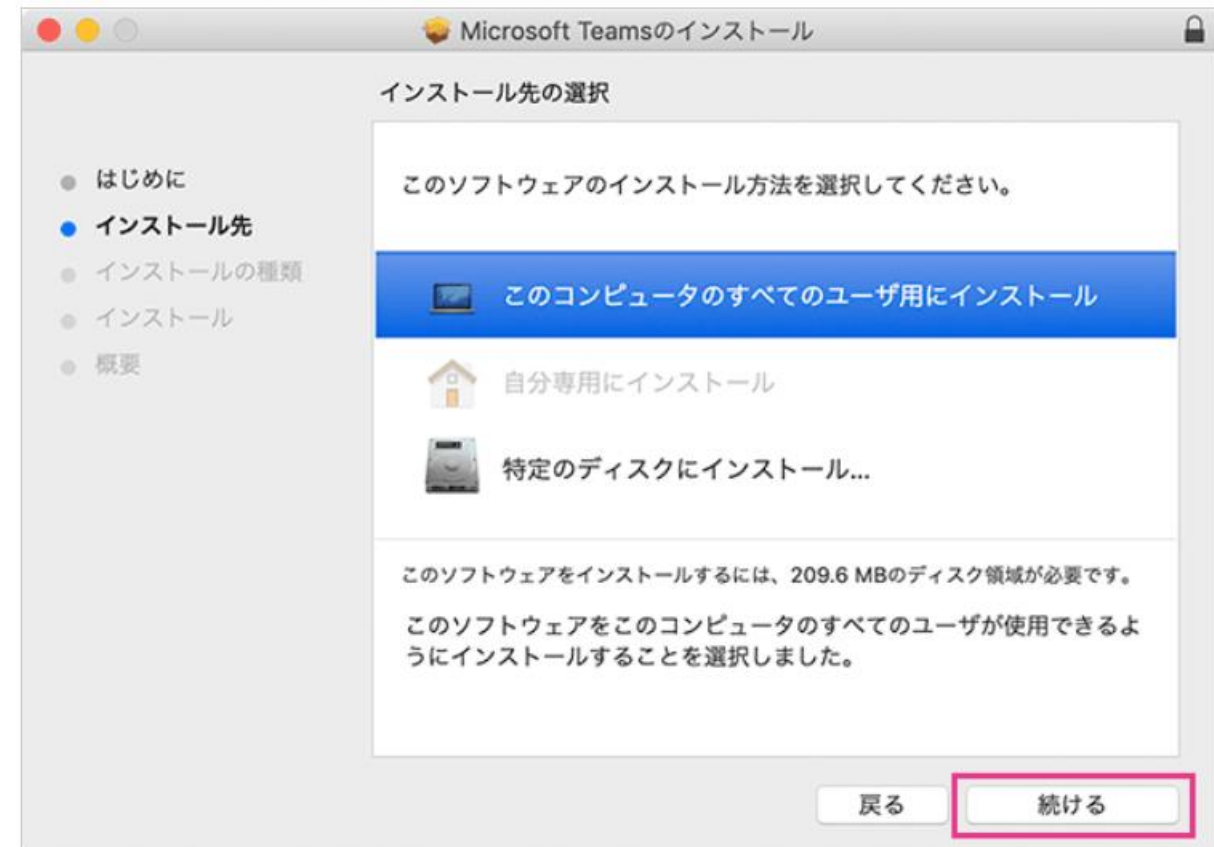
Microsoft Teamsのインストール

インストール先の選択

はじめに
インストール先
インストールの種類
インストール
概要

このソフトウェアのインストール方法を選択してください。

このコンピュータのすべてのユーザ用にインストール

自分専用にインストール

特定のディスクにインストール...

このソフトウェアをインストールするには、209.6 MBのディスク領域が必要です。

このソフトウェアをこのコンピュータのすべてのユーザが使用できるようにインストールすることを選択しました。

戻る

続ける